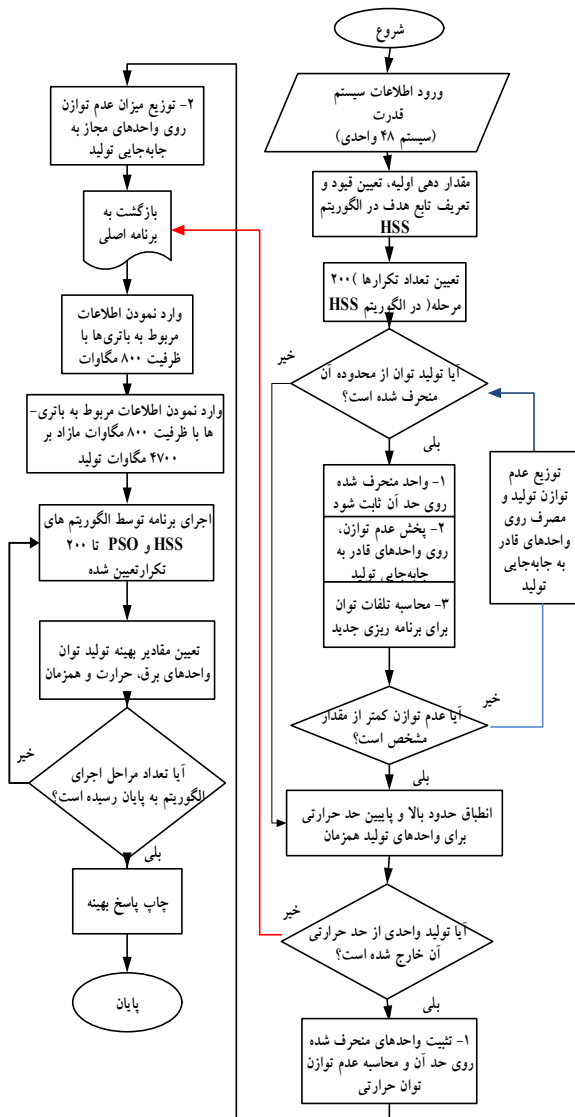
شروع

ورود اطلاعات سیستم قدرت (سیستم ۴۸ واحدی)

مقدار دهی اولیه، تعیین قیود و تعریف تابع هدف در الگوریتم HSS

تعیین تعداد تکرارها )۲۰۰ مرحله( در الگوریتم HSS

آیا تولید توان از محدوده آن منحرف شده است؟

خیر

بلی

۱- واحد منحرف شده روی حد آن ثابت شود

۲- پخش عدم توازن، روی واحدهای قادر به جابه‌جایی تولید

۳- محاسبه تلفات توان برای برنامه ریزی جدید

توزیع عدم توازن تولید و مصرف روی واحدهای قادر به جابه‌جایی تولید

آیا عدم توازن کمتر از مقدار مشخص است؟

خیر

بلی

انطباق حدود بالا و پایین حد حرارتی برای واحدهای تولید همزمان

آیا تولید واحدی از حد حرارتی آن خارج شده است؟

خیر

بلی

۱- تثبیت واحدهای منحرف شده روی حد آن و محاسبه عدم توازن توان حرارتی

۲- توزیع میزان عدم توازن روی واحدهای مجاز به جابه‌جایی تولید

بازگشت به برنامه اصلی

وارد نمودن اطلاعات مربوط به باتری‌ها با ظرفیت ۸۰۰ مگاوات

وارد نمودن اطلاعات مربوط به باتری‌ها با ظرفیت ۸۰۰ مگاوات مازاد بر ۴۷۰۰ مگاوات تولید

اجرای برنامه توسط الگوریتم های HSS و PSO تا ۲۰۰ تکرارتعیین شده

تعیین مقادیر بهینه تولید توان واحدهای برق، حرارت و همزمان

آیا تعداد مراحل اجرای الگوریتم به پایان رسیده است؟

خیر

بلی

چاپ پاسخ بهینه

پایان